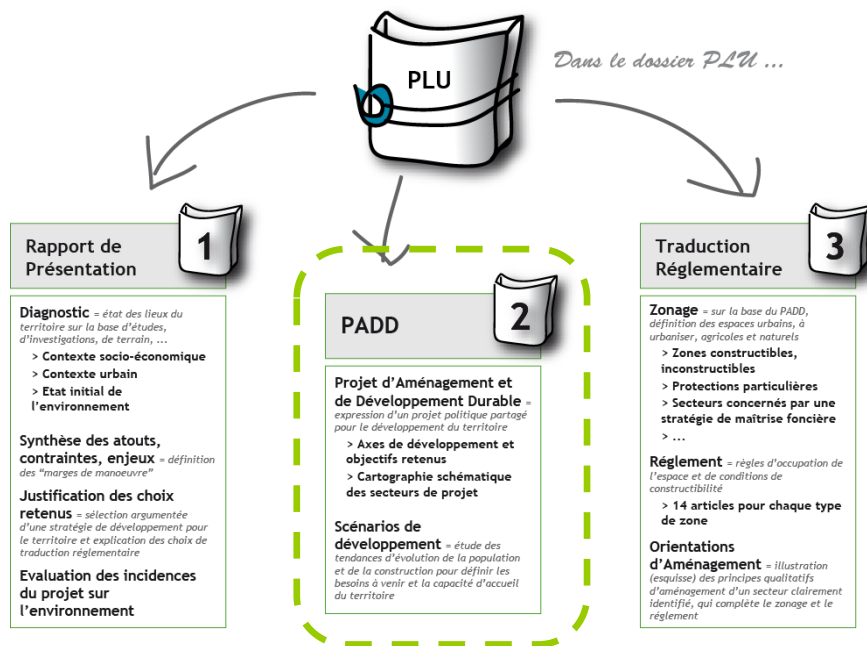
PLU

Dans le dossier PLU ...

Rapport de Présentation

1

Diagnostic = état des lieux du territoire sur la base d'études, d'investigations, de terrain, ...

> Contexte socio-économique

> Contexte urbain

> Etat initial de l'environnement

Synthèse des atouts, contraintes, enjeux = définition des "marges de manoeuvre"

Justification des choix retenus = sélection argumentée d'une stratégie de développement pour le territoire et explication des choix de traduction réglementaire

Evaluation des incidences du projet sur l'environnement

PADD

2

Projet d'Aménagement et de Développement Durable = expression d'un projet politique partagé pour le développement du territoire

> Axes de développement et objectifs retenus

> Cartographie schématique des secteurs de projet

Scénarios de développement = étude des tendances d'évolution de la population et de la construction pour définir les besoins à venir et la capacité d'accueil du territoire

Traduction Réglementaire

3

Zonage = sur la base du PADD, définition des espaces urbains, à urbaniser, agricoles et naturels

> Zones constructibles, inconstructibles

> Protections particulières

> Secteurs concernés par une stratégie de maîtrise foncière

> ...

Réglement = règles d'occupation de l'espace et de conditions de constructibilité

> 14 articles pour chaque type de zone

Orientations d'Aménagement = illustration (esquisse) des principes qualitatifs d'aménagement d'un secteur clairement identifié, qui complète le zonage et le réglement